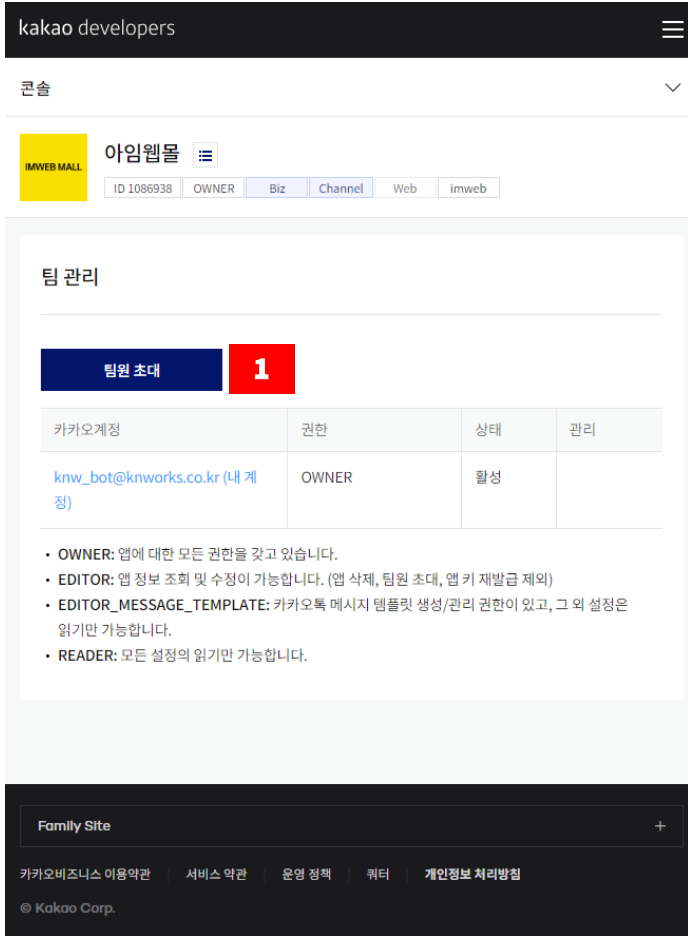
kakao developers

콘솔

IMWEB MALL

아임웹몰

ID 1086938 OWNER Biz Channel Web imweb

팀 관리

팀원 초대 1

| 카카오계정 | 권한 | 상태 | 관리 |
|---|---|---|---|
| knw_bot@knworks.co.kr (내 계정) | OWNER | 활성 | |

• OWNER: 앱에 대한 모든 권한을 갖고 있습니다.
• EDITOR: 앱 정보 조회 및 수정이 가능합니다. (앱 삭제, 팀원 초대, 앱 키 재발급 제외)
• EDITOR_MESSAGE_TEMPLATE: 카카오톡 메시지 템플릿 생성/관리 권한이 있고, 그 외 설정은 읽기만 가능합니다.
• READER: 모든 설정의 읽기만 가능합니다.

Family Site +

카카오비즈니스 이용약관 | 서비스 약관 | 운영 정책 | 쿼터 | 개인정보 처리방침

© Kakao Corp.